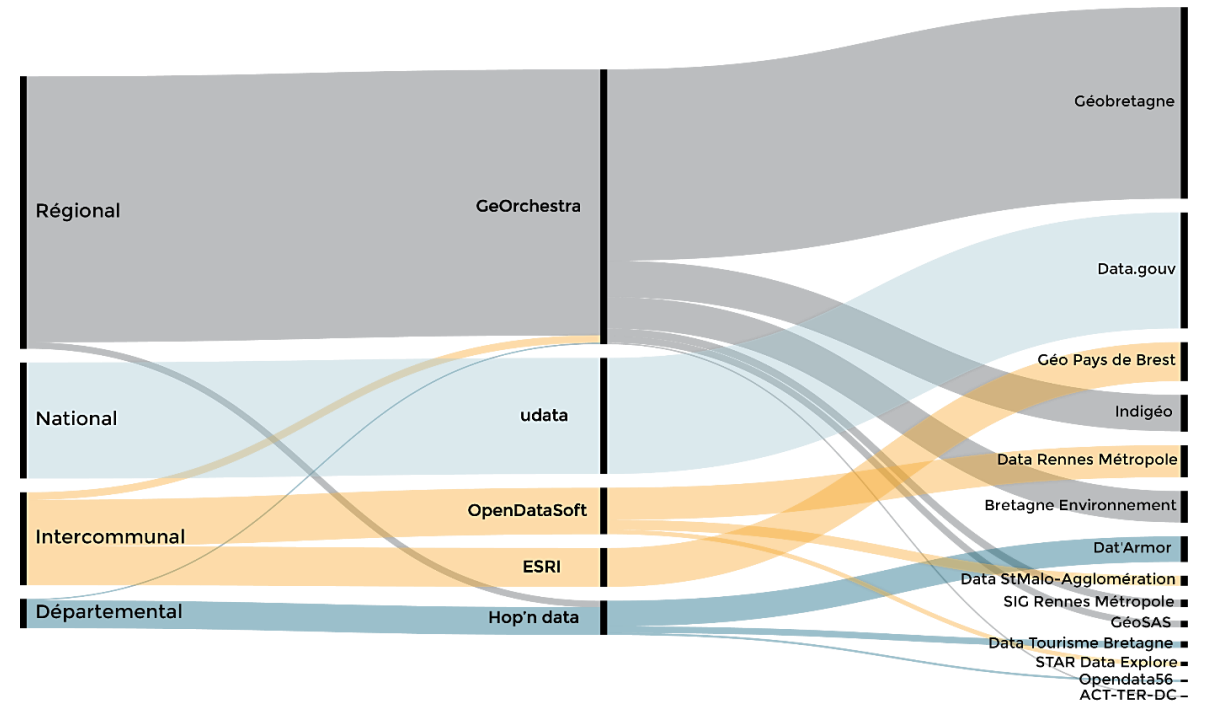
Régional
National
Intercommunal
Départemental

GeOrchestra
udata
OpenDataSoft
ESRI
Hop'n data

Géobretagne
Data.gouv
Géo Pays de Brest
Indigéo
Data Rennes Métropole
Bretagne Environnement
Dat'Armor
Data StMalo-Agglomération
SIG Rennes Métropole
GéoSAS
Data Tourisme Bretagne
STAR Data Explore
Opendata56
ACT-TER-DC